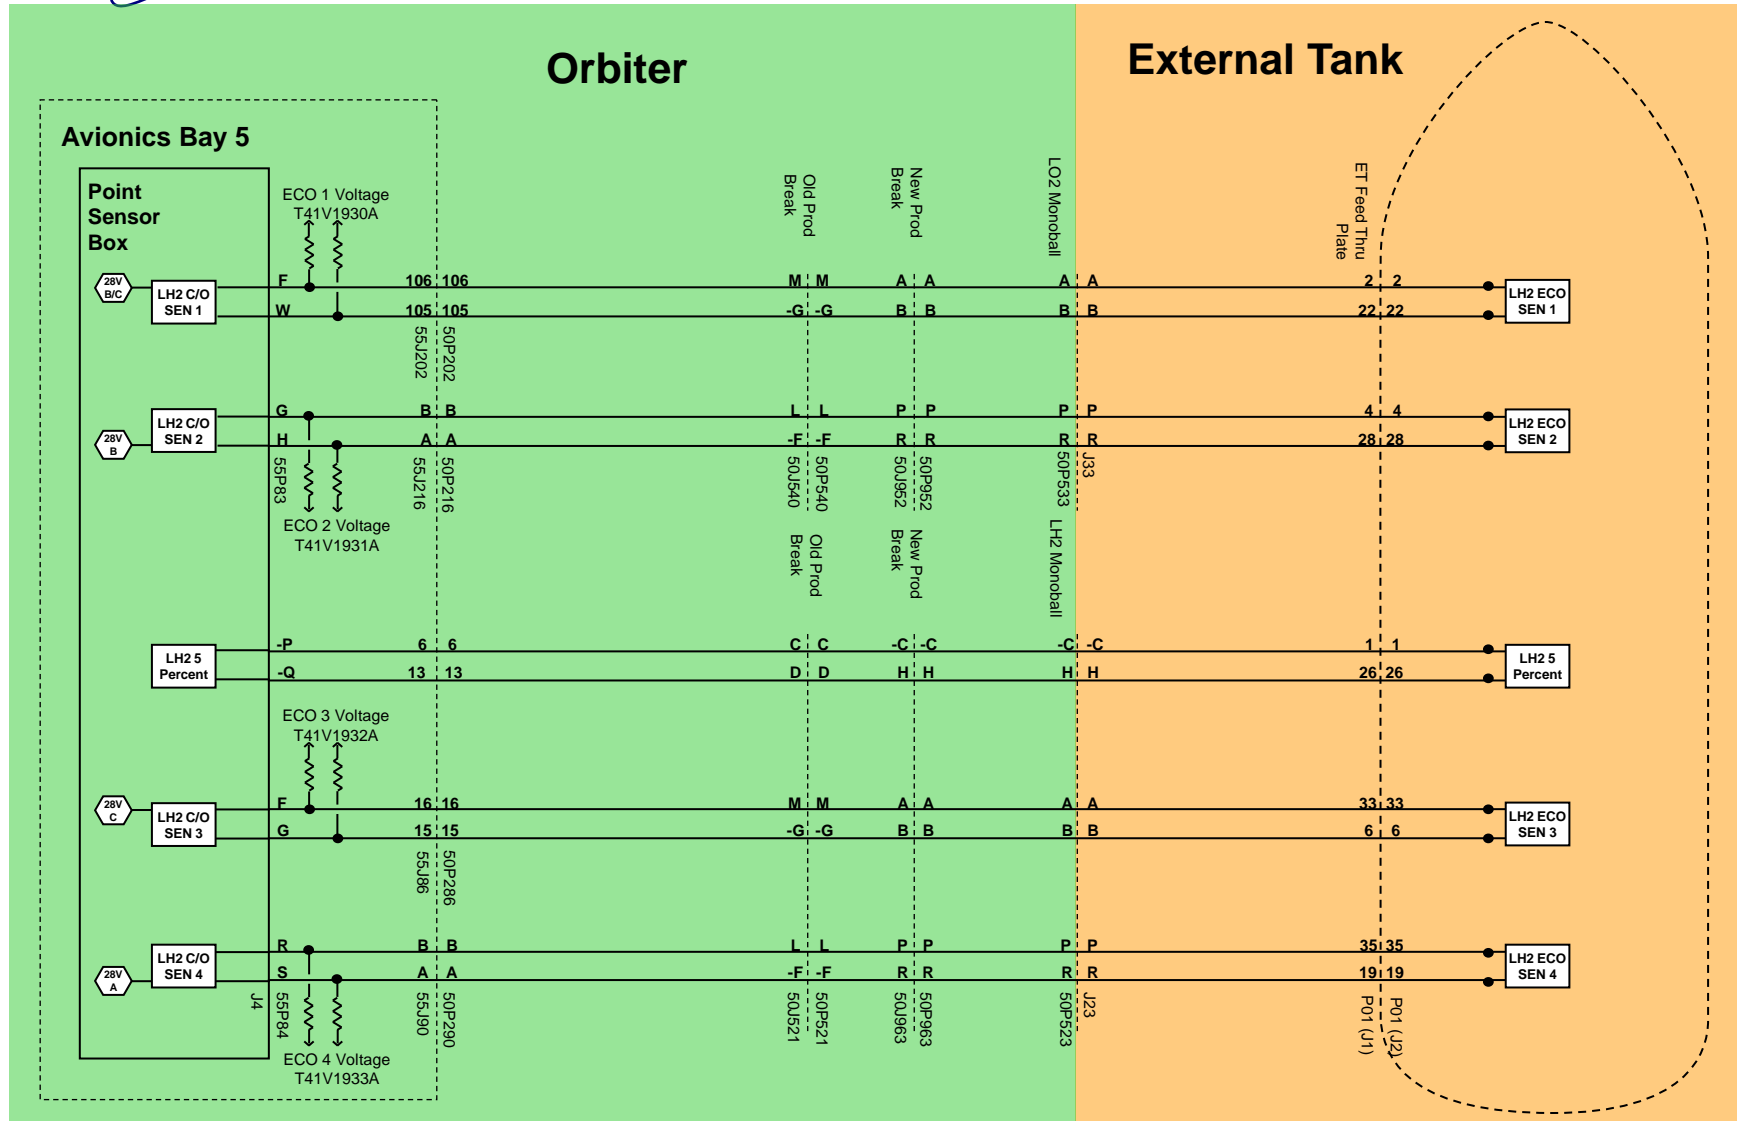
Orbiter

External Tank

Avionics Bay 5

Point Sensor Box

ECO 1 Voltage
T41V1930A

Old Prod Break

New Prod Break

LO2 Monoball

ET Feed Thru Plate

28V B/C

LH2 C/O SEN 1

F 106 106 M M A A A A 2 2
W 105 105 -G -G B B B B 22 22

LH2 ECO SEN 1

55J202 50P202

28V B

LH2 C/O SEN 2

G B B L L P P P P 4 4
H A A -F -F R R R R 28 28

LH2 ECO SEN 2

55P83 55J216 50P216 50J540 50P540 50J952 50P952 50P533 J33

ECO 2 Voltage
T41V1931A

Old Prod Break

New Prod Break

LH2 Monoball

LH2 5 Percent

-P 6 6 C C -C -C -C -C 1 1
-Q 13 13 D D H H H H 26 26

LH2 5 Percent

ECO 3 Voltage
T41V1932A

28V C

LH2 C/O SEN 3

F 16 16 M M A A A A 33 33
G 15 15 -G -G B B B B 6 6

LH2 ECO SEN 3

55J86 50P286

28V A

LH2 C/O SEN 4

R B B L L P P P P 35 35
S A A -F -F R R R R 19 19

LH2 ECO SEN 4

J4 55P84 55J90 50P290 50J521 50P521 50J963 50P963 50P523 J23 P01 (J1) P01 (J2)

ECO 4 Voltage
T41V1933A